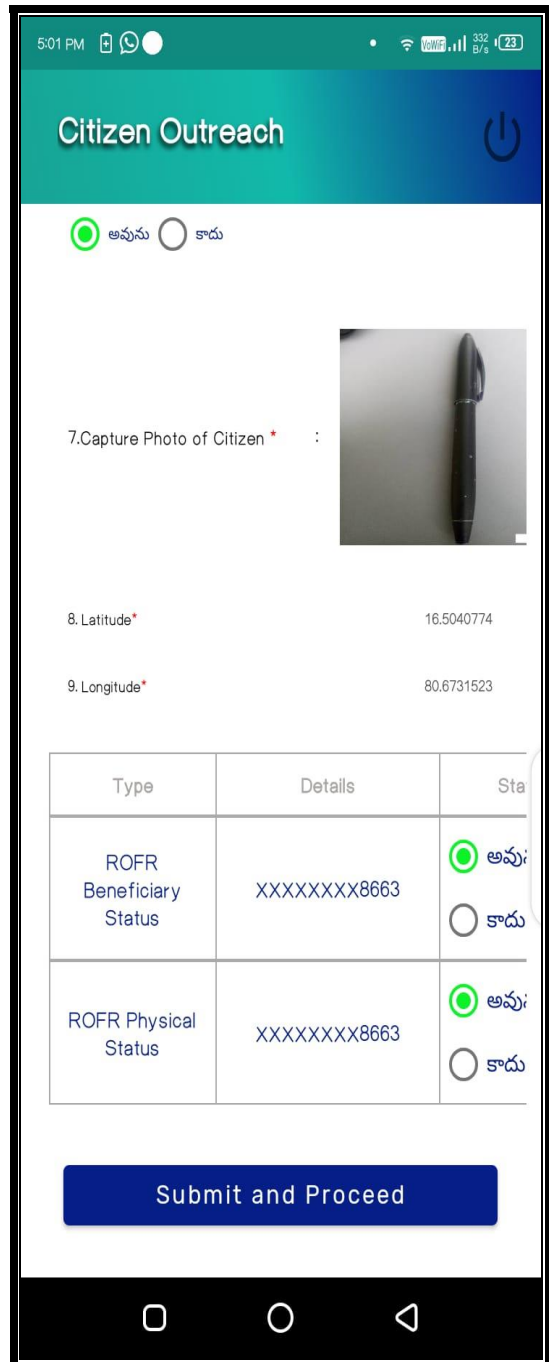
5:01 PM VoWiFi 332 B/s 23

Citizen Outreach

అవును కాదు

7.Capture Photo of Citizen * :

8. Latitude* 16.5040774

9. Longitude* 80.6731523

| Type | Details | Sta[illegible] |
|---|---|---|
| ROFR Beneficiary Status | XXXXXXXX8663 | అవు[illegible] కాదు |
| ROFR Physical Status | XXXXXXXX8663 | అవు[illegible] కాదు |

Submit and Proceed